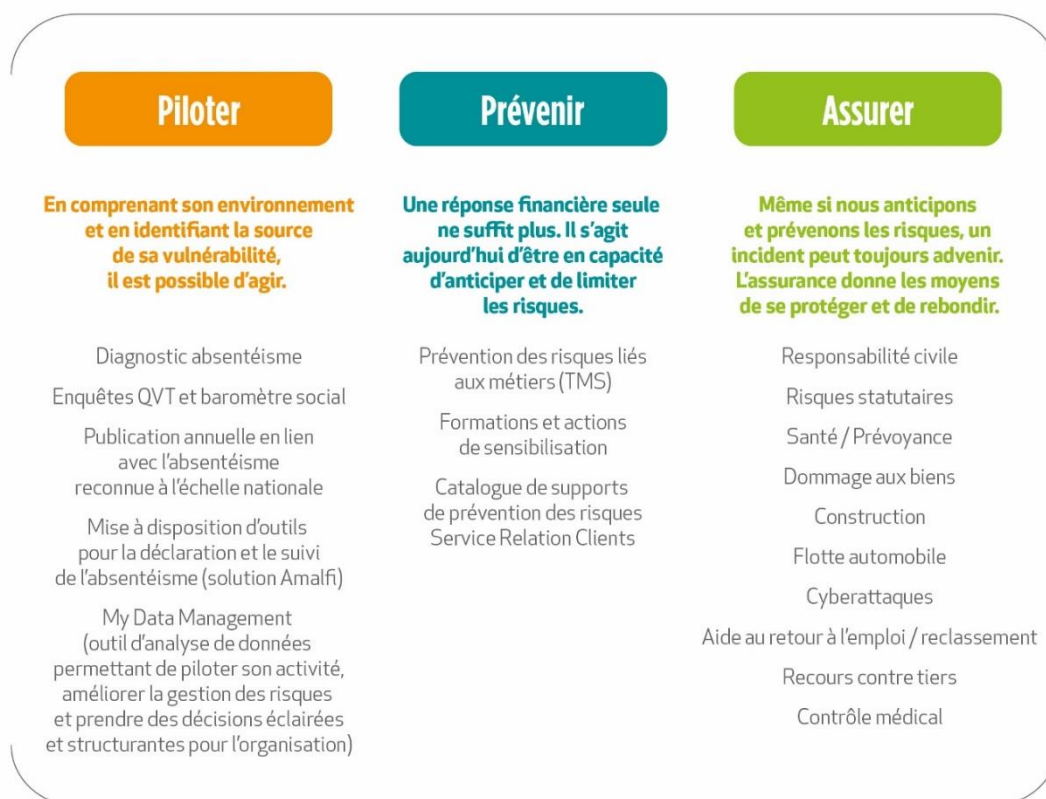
Piloter

En comprenant son environnement et en identifiant la source de sa vulnérabilité, il est possible d'agir.

Diagnostic absentéisme

Enquêtes QVT et baromètre social

Publication annuelle en lien avec l'absentéisme reconnue à l'échelle nationale

Mise à disposition d'outils pour la déclaration et le suivi de l'absentéisme (solution Amalfi)

My Data Management (outil d'analyse de données permettant de piloter son activité, améliorer la gestion des risques et prendre des décisions éclairées et structurantes pour l'organisation)

Prévenir

Une réponse financière seule ne suffit plus. Il s'agit aujourd'hui d'être en capacité d'anticiper et de limiter les risques.

Prévention des risques liés aux métiers (TMS)

Formations et actions de sensibilisation

Catalogue de supports de prévention des risques Service Relation Clients

Assurer

Même si nous anticipons et prévenons les risques, un incident peut toujours advenir. L'assurance donne les moyens de se protéger et de rebondir.

Responsabilité civile

Risques statutaires

Santé / Prévoyance

Dommage aux biens

Construction

Flotte automobile

Cyberattaques

Aide au retour à l'emploi / reclassement

Recours contre tiers

Contrôle médical